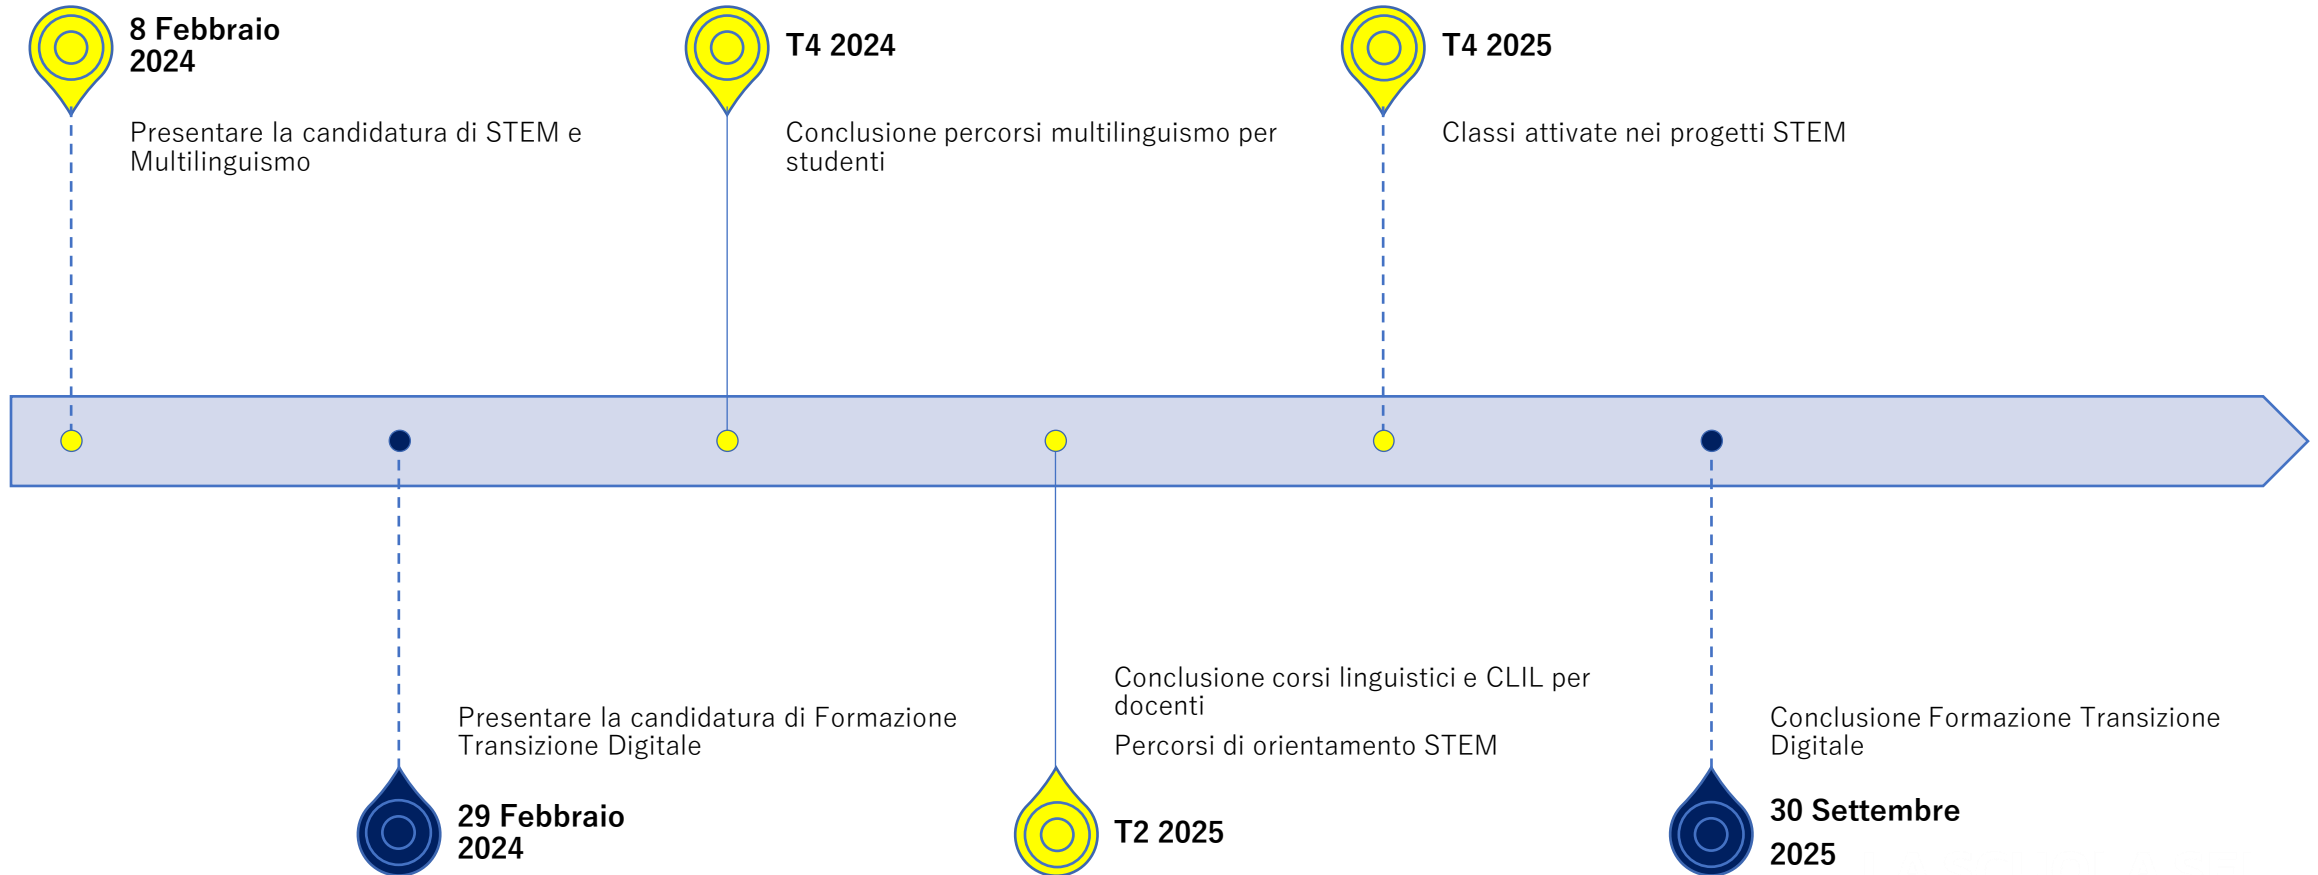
8 Febbraio 2024

Presentare la candidatura di STEM e Multilinguismo

T4 2024

Conclusione percorsi multilinguismo per studenti

T4 2025

Classi attivate nei progetti STEM

Presentare la candidatura di Formazione Transizione Digitale

29 Febbraio 2024

Conclusione corsi linguistici e CLIL per docenti

Percorsi di orientamento STEM

T2 2025

Conclusione Formazione Transizione Digitale

30 Settembre 2025